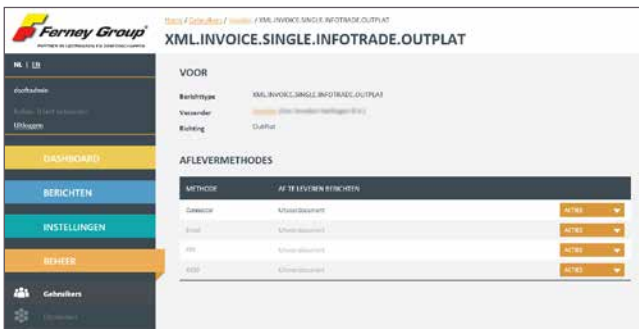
Farney Group

PARTNER IN LEVERANCIERS EN DIENSTENCONTRACTEN

Home / Gebruikers / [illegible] / XML.INVOICE.SINGLE.INFOTRADE.OUTPLAT

XML.INVOICE.SINGLE.INFOTRADE.OUTPLAT

NL | EN

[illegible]

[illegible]

Uitloggen

DASHBOARD

BERICHTEN

INSTELLINGEN

BEHEER

Gebruikers

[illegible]

VOOR

Berichttype XML.INVOICE.SINGLE.INFOTRADE.OUTPLAT

Verzender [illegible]

Richting Outplat

AFLEVERMETHODES

| METHODE | AF TE LEVEREN BERICHTEN | |
|---|---|---|
| Connector | Alleen document | ACTIES |
| Email | Alleen document | ACTIES |
| FTP | Alleen document | ACTIES |
| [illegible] | Alleen document | ACTIES |